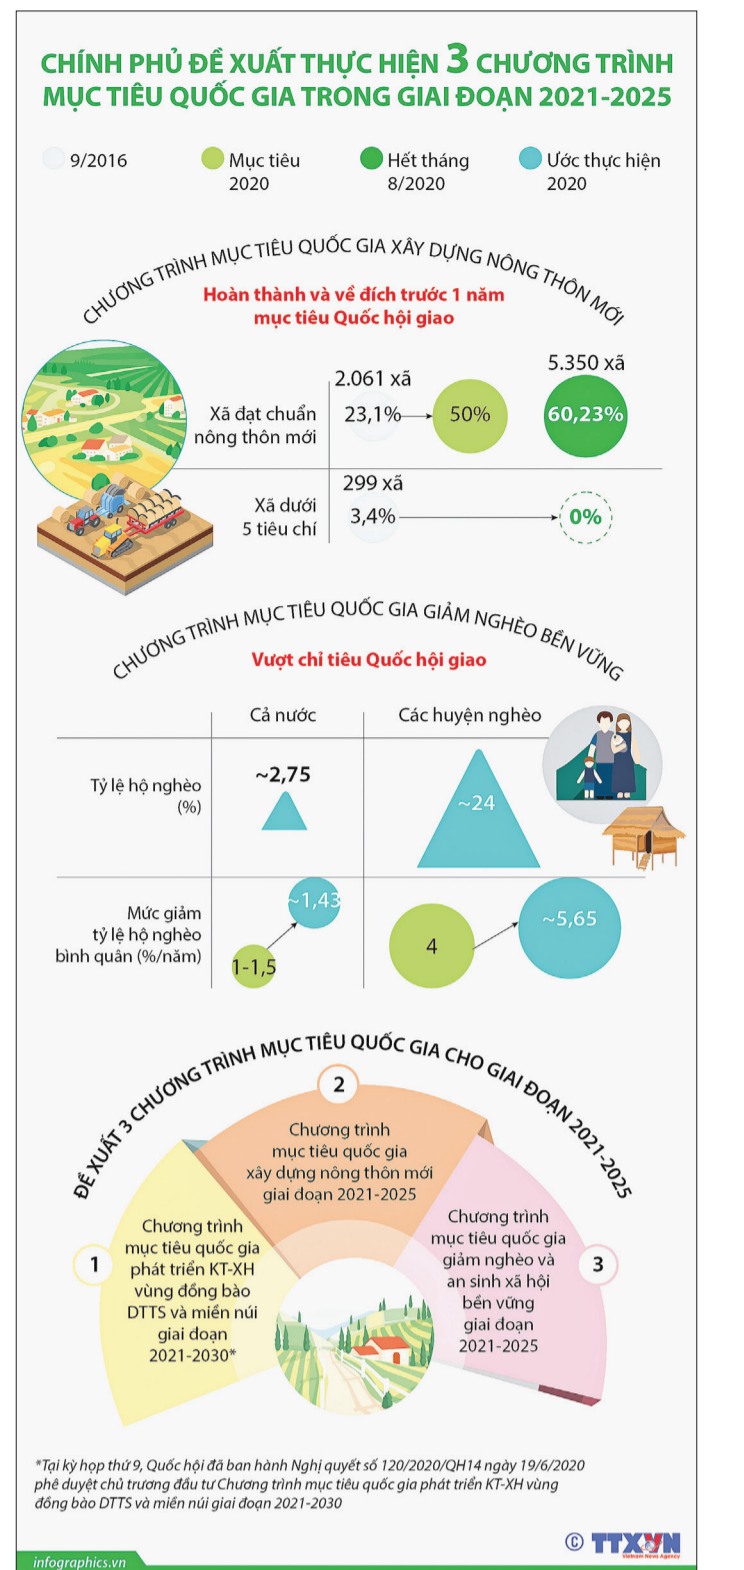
CHÍNH PHỦ ĐỀ XUẤT THỰC HIỆN 3 CHƯƠNG TRÌNH MỤC TIÊU QUỐC GIA TRONG GIAI ĐOẠN 2021-2025

9/2016

Mục tiêu 2020

Hết tháng 8/2020

Ước thực hiện 2020

CHƯƠNG TRÌNH MỤC TIÊU QUỐC GIA XÂY DỰNG NÔNG THÔN MỚI

Hoàn thành và về đích trước 1 năm mục tiêu Quốc hội giao

Xã đạt chuẩn nông thôn mới

2.061 xã

23,1%

50%

5.350 xã

60,23%

Xã dưới 5 tiêu chí

299 xã

3,4%

0%

CHƯƠNG TRÌNH MỤC TIÊU QUỐC GIA GIẢM NGHÈO BỀN VỮNG

Vượt chỉ tiêu Quốc hội giao

| | Cả nước | Các huyện nghèo |
|---|---|---|
| Tỷ lệ hộ nghèo (%) | ~2,75 | ~24 |
| Mức giảm tỷ lệ hộ nghèo bình quân (%/năm) | 1-1,5 ~1,43 | 4 ~5,65 |

ĐỀ XUẤT 3 CHƯƠNG TRÌNH MỤC TIÊU QUỐC GIA CHO GIAI ĐOẠN 2021-2025

1 Chương trình mục tiêu quốc gia phát triển KT-XH vùng đồng bào DTTS và miền núi giai đoạn 2021-2030*

2 Chương trình mục tiêu quốc gia xây dựng nông thôn mới giai đoạn 2021-2025

3 Chương trình mục tiêu quốc gia giảm nghèo và an sinh xã hội bền vững giai đoạn 2021-2025

*Tại kỳ họp thứ 9, Quốc hội đã ban hành Nghị quyết số 120/2020/QH14 ngày 19/6/2020 phê duyệt chủ trương đầu tư Chương trình mục tiêu quốc gia phát triển KT-XH vùng đồng bào DTTS và miền núi giai đoạn 2021-2030

infographics.vn

© TTXVN Vietnam News Agency